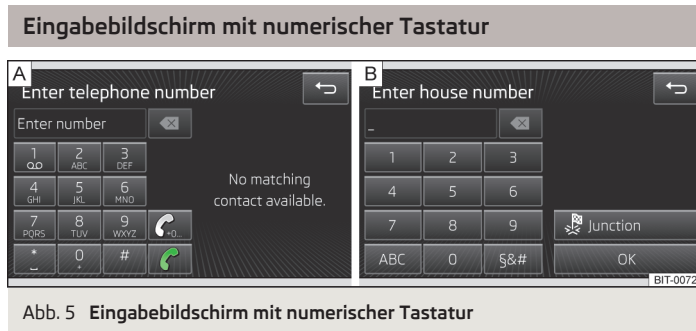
Eingabebildschirm mit numerischer Tastatur

A
Enter telephone number
Enter number
1 ꝏ
2 ABC
3 DEF
4 GHI
5 JKL
6 MNO
7 PQRS
8 TUV
9 WXYZ
+0...
\*
0
\#
No matching contact available.

B
Enter house number
\_
1
2
3
4
5
6
7
8
9
Junction
ABC
0
§&#
OK
BIT-0072

Abb. 5 **Eingabebildschirm mit numerischer Tastatur**